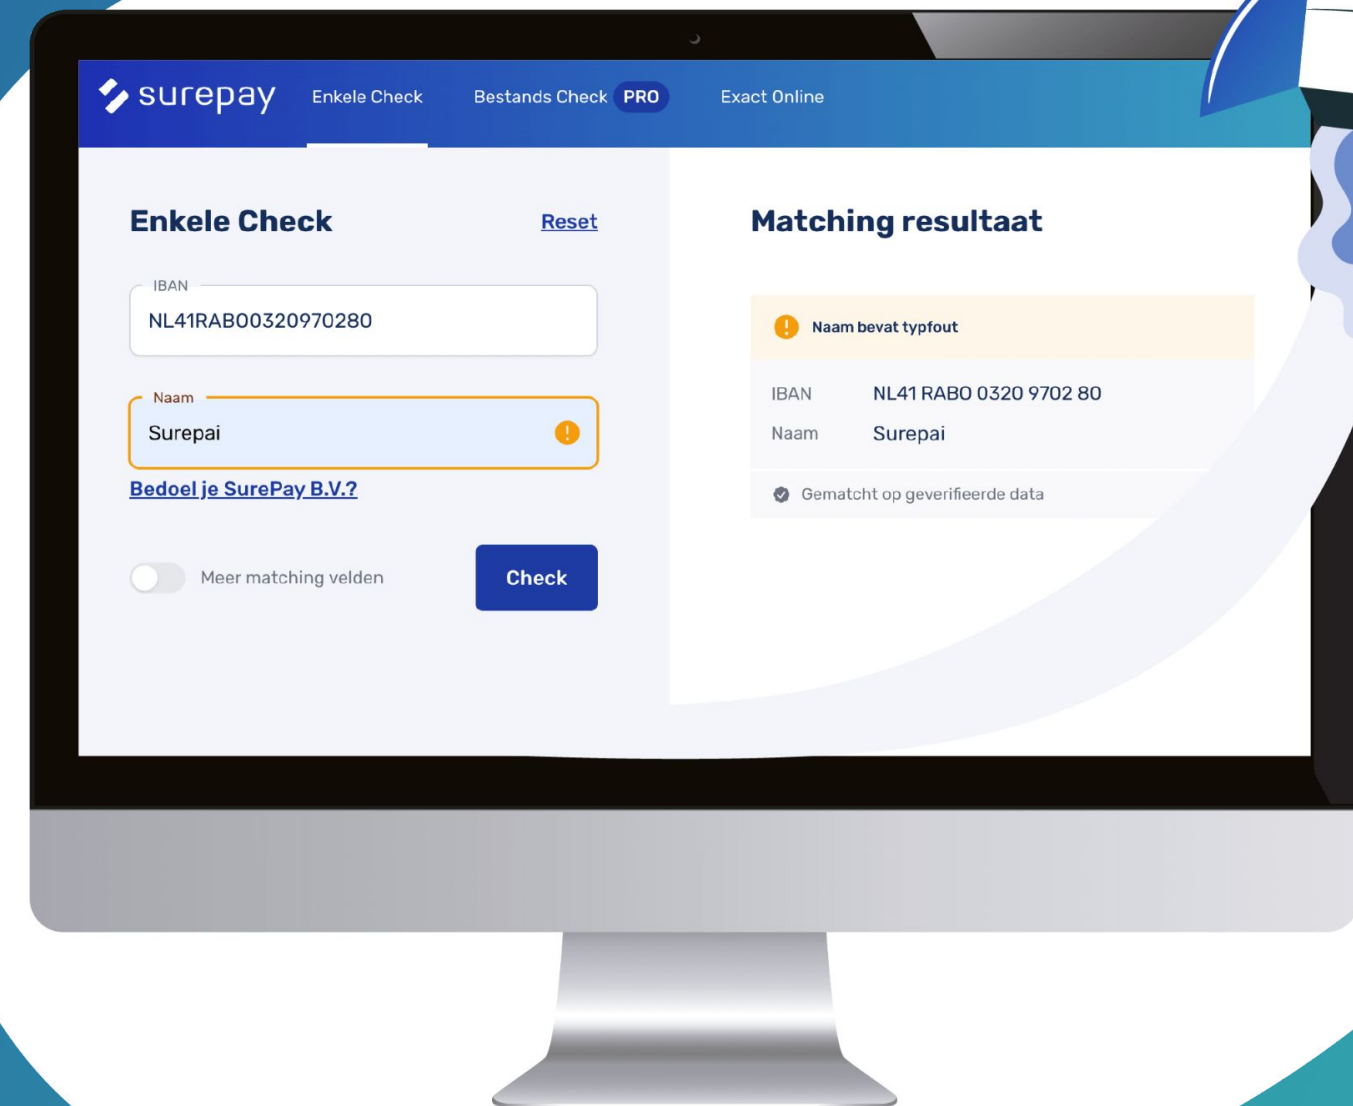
surepay Enkele Check Bestands Check PRO Exact Online

Enkele Check Reset

IBAN
NL41RABO0320970280

Naam
Surepai

Bedoel je SurePay B.V.?

Meer matching velden

Check

Matching resultaat

Naam bevat typfout

IBAN NL41 RABO 0320 9702 80
Naam Surepai

Gematcht op geverifieerde data